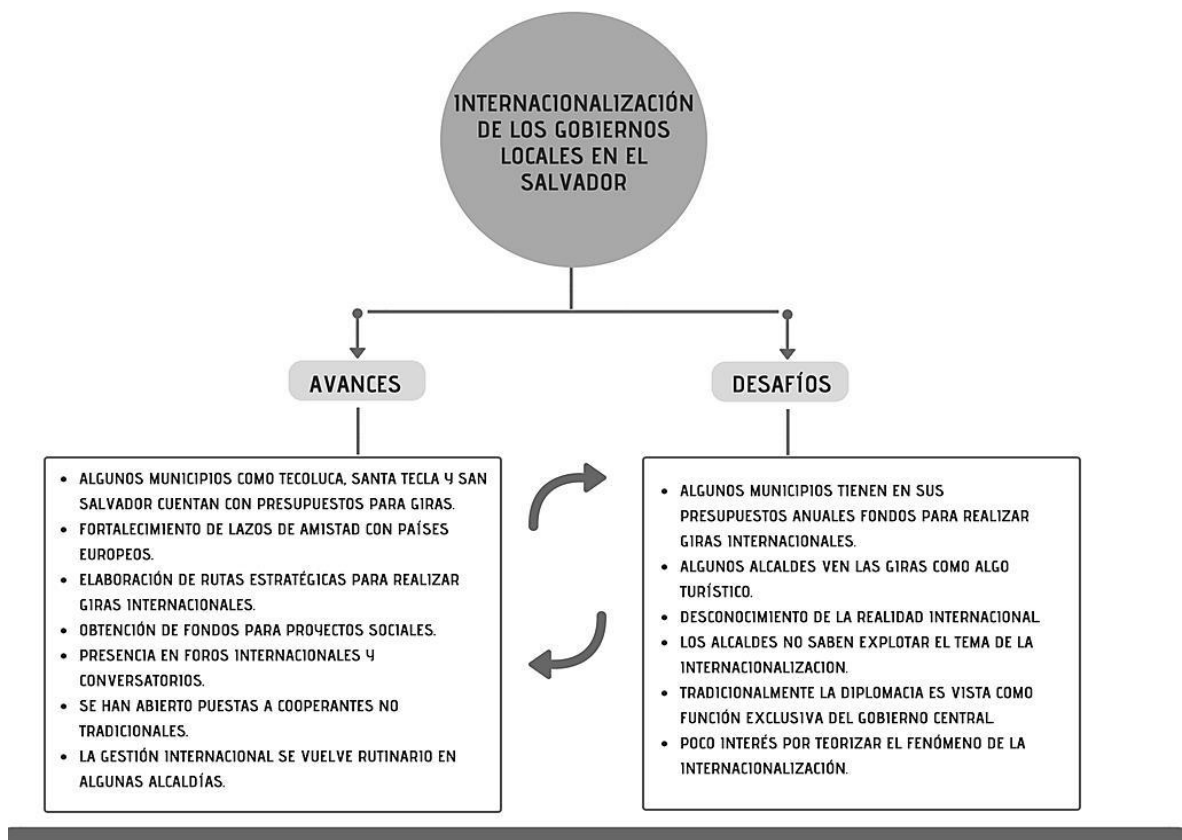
INTERNACIONALIZACIÓN DE LOS GOBIERNOS LOCALES EN EL SALVADOR

AVANCES

DESAFÍOS

- ALGUNOS MUNICIPIOS COMO TECOLUCA, SANTA TECLA Y SAN SALVADOR CUENTAN CON PRESUPUESTOS PARA GIRAS.
- FORTALECIMIENTO DE LAZOS DE AMISTAD CON PAÍSES EUROPEOS.
- ELABORACIÓN DE RUTAS ESTRATÉGICAS PARA REALIZAR GIRAS INTERNACIONALES.
- OBTENCIÓN DE FONDOS PARA PROYECTOS SOCIALES.
- PRESENCIA EN FOROS INTERNACIONALES Y CONVERSATORIOS.
- SE HAN ABIERTO PUESTAS A COOPERANTES NO TRADICIONALES.
- LA GESTIÓN INTERNACIONAL SE VUELVE RUTINARIO EN ALGUNAS ALCALDÍAS.

- ALGUNOS MUNICIPIOS TIENEN EN SUS PRESUPUESTOS ANUALES FONDOS PARA REALIZAR GIRAS INTERNACIONALES.
- ALGUNOS ALCALDES VEN LAS GIRAS COMO ALGO TURÍSTICO.
- DESCONOCIMIENTO DE LA REALIDAD INTERNACIONAL
- LOS ALCALDES NO SABEN EXPLOTAR EL TEMA DE LA INTERNACIONALIZACION.
- TRADICIONALMENTE LA DIPLOMACIA ES VISTA COMO FUNCIÓN EXCLUSIVA DEL GOBIERNO CENTRAL
- POCO INTERÉS POR TEORIZAR EL FENÓMENO DE LA INTERNACIONALIZACIÓN.